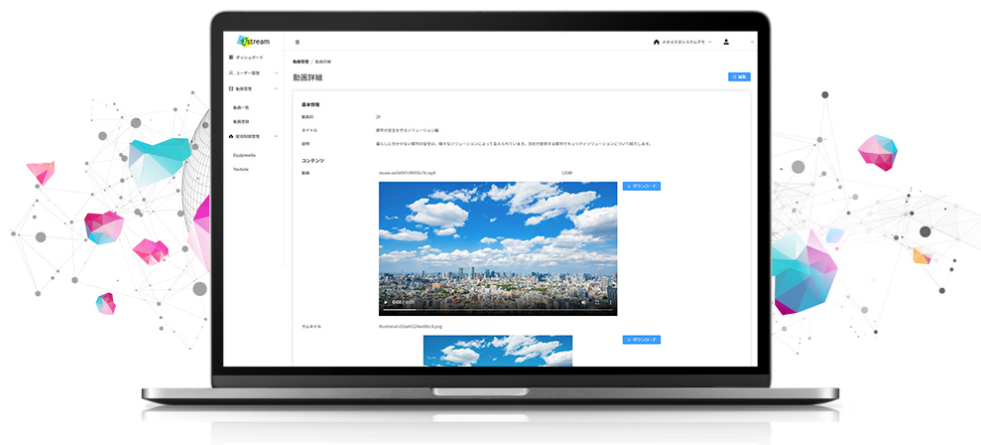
stream

ダッシュボード
ユーザー管理
動画管理
動画一覧
動画登録
配信制御管理
Equipmedia
YouTube

メディアストリームデモ

動画管理 / 動画詳細

動画詳細

編集

基本情報
動画ID 29
タイトル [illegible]
説明 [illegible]

コンテンツ
動画 movie-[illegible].mp4
ダウンロード

サムネイル thumbnail-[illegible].png
ダウンロード